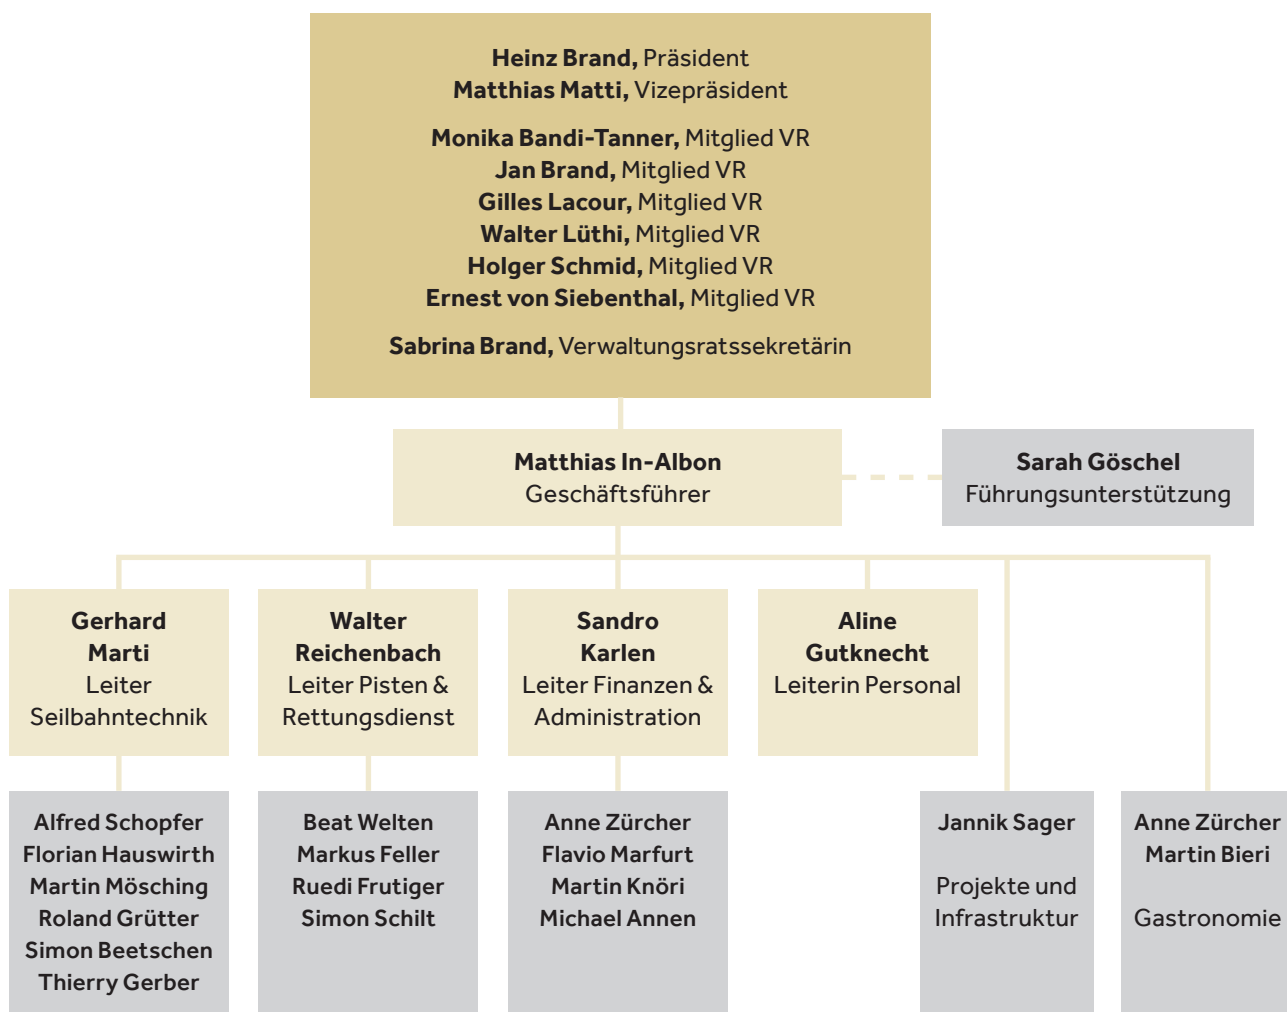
**Heinz Brand,** Präsident
**Matthias Matti,** Vizepräsident

**Monika Bandi-Tanner,** Mitglied VR
**Jan Brand,** Mitglied VR
**Gilles Lacour,** Mitglied VR
**Walter Lüthi,** Mitglied VR
**Holger Schmid,** Mitglied VR
**Ernest von Siebenthal,** Mitglied VR

**Sabrina Brand,** Verwaltungsratssekretärin

**Matthias In-Albon**
Geschäftsführer

**Sarah Göschel**
Führungsunterstützung

**Gerhard Marti**
Leiter Seilbahntechnik

**Walter Reichenbach**
Leiter Pisten & Rettungsdienst

**Sandro Karlen**
Leiter Finanzen & Administration

**Aline Gutknecht**
Leiterin Personal

Alfred Schopfer
Florian Hauswirth
Martin Mösching
Roland Grütter
Simon Beetschen
Thierry Gerber

Beat Welten
Markus Feller
Ruedi Frutiger
Simon Schilt

Anne Zürcher
Flavio Marfurt
Martin Knöri
Michael Annen

Jannik Sager

Projekte und Infrastruktur

Anne Zürcher
Martin Bieri

Gastronomie